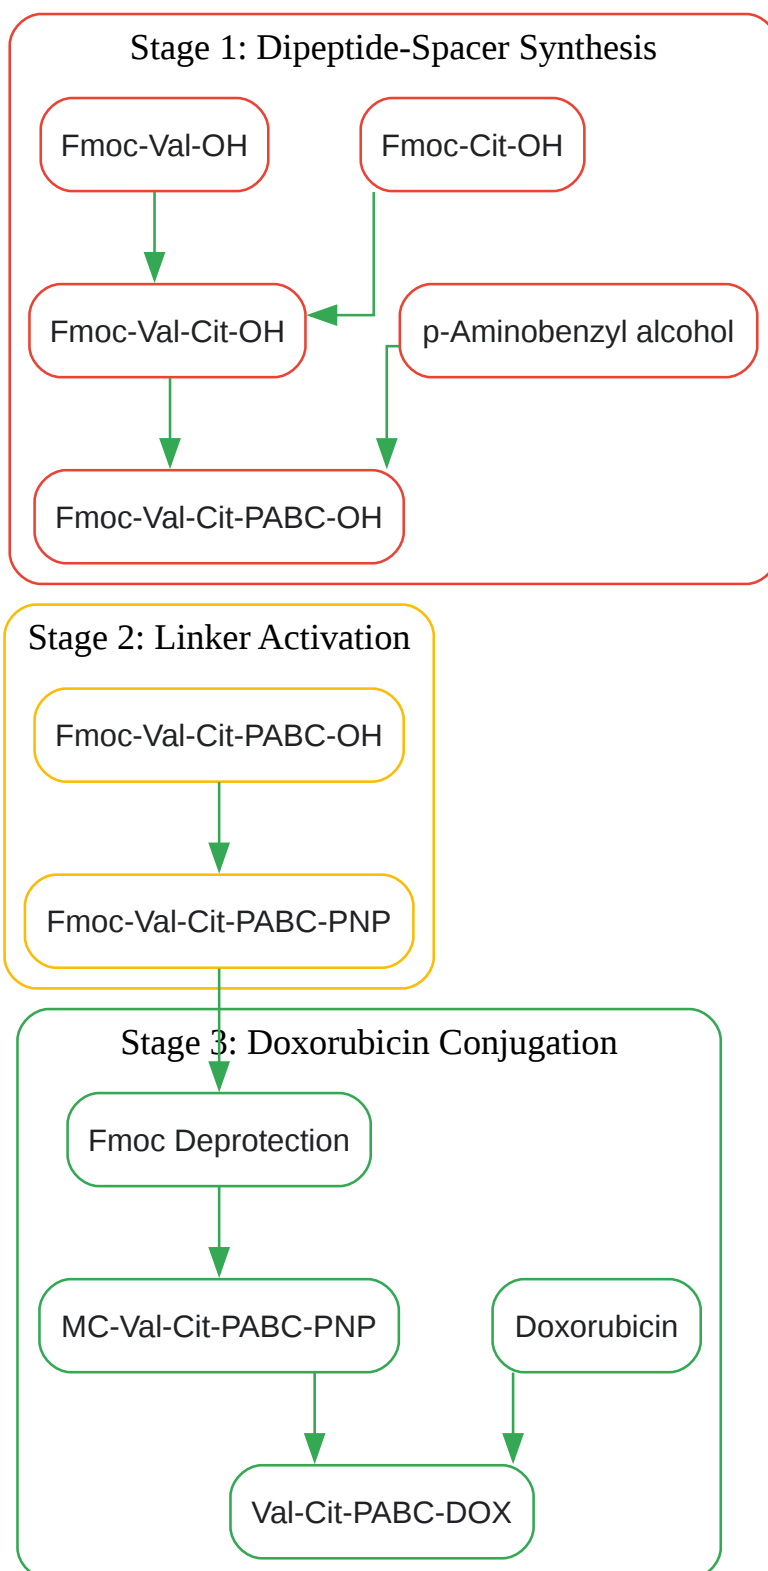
Stage 1: Dipeptide-Spacer Synthesis

Fmoc-Val-OH

Fmoc-Cit-OH

Fmoc-Val-Cit-OH

p-Aminobenzyl alcohol

Fmoc-Val-Cit-PABC-OH

Stage 2: Linker Activation

Fmoc-Val-Cit-PABC-OH

Fmoc-Val-Cit-PABC-PNP

Stage 3: Doxorubicin Conjugation

Fmoc Deprotection

MC-Val-Cit-PABC-PNP

Doxorubicin

Val-Cit-PABC-DOX